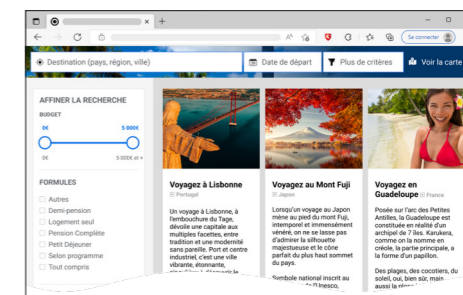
Se connecter

Destination (pays, région, ville)

Date de départ

Plus de critères

Voir la carte

AFFINER LA RECHERCHE

BUDGET

0€

5 000€

0€

5 000€ et +

FORMULES

Autres

Demi-pension

Logement seul

Pension Complète

Petit Déjeuner

Selon programme

Tout compris

Voyagez à Lisbonne

Portugal

Un voyage à Lisbonne, à l'embouchure du Tage, dévoile une capitale aux multiples facettes, entre tradition et une modernité sans pareille. Port et centre industriel, c'est une ville vibrante, étonnante, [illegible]

Voyagez au Mont Fuji

Japon

Lorsqu'un voyage au Japon mène au pied du mont Fuji, intemporel et immensément vénéré, on ne se lasse pas d'admirer la silhouette majestueuse et le cône parfait du plus haut sommet du pays.

Symbole national inscrit au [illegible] Unesco,

Voyagez en Guadeloupe

France

Posée sur l'arc des Petites Antilles, la Guadeloupe est constituée en réalité d'un archipel de 7 îles. Karukera, comme on la nomme en créole, la partie principale, a la forme d'un papillon.

Des plages, des cocotiers, du soleil, oui, bien sûr, mais aussi la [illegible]